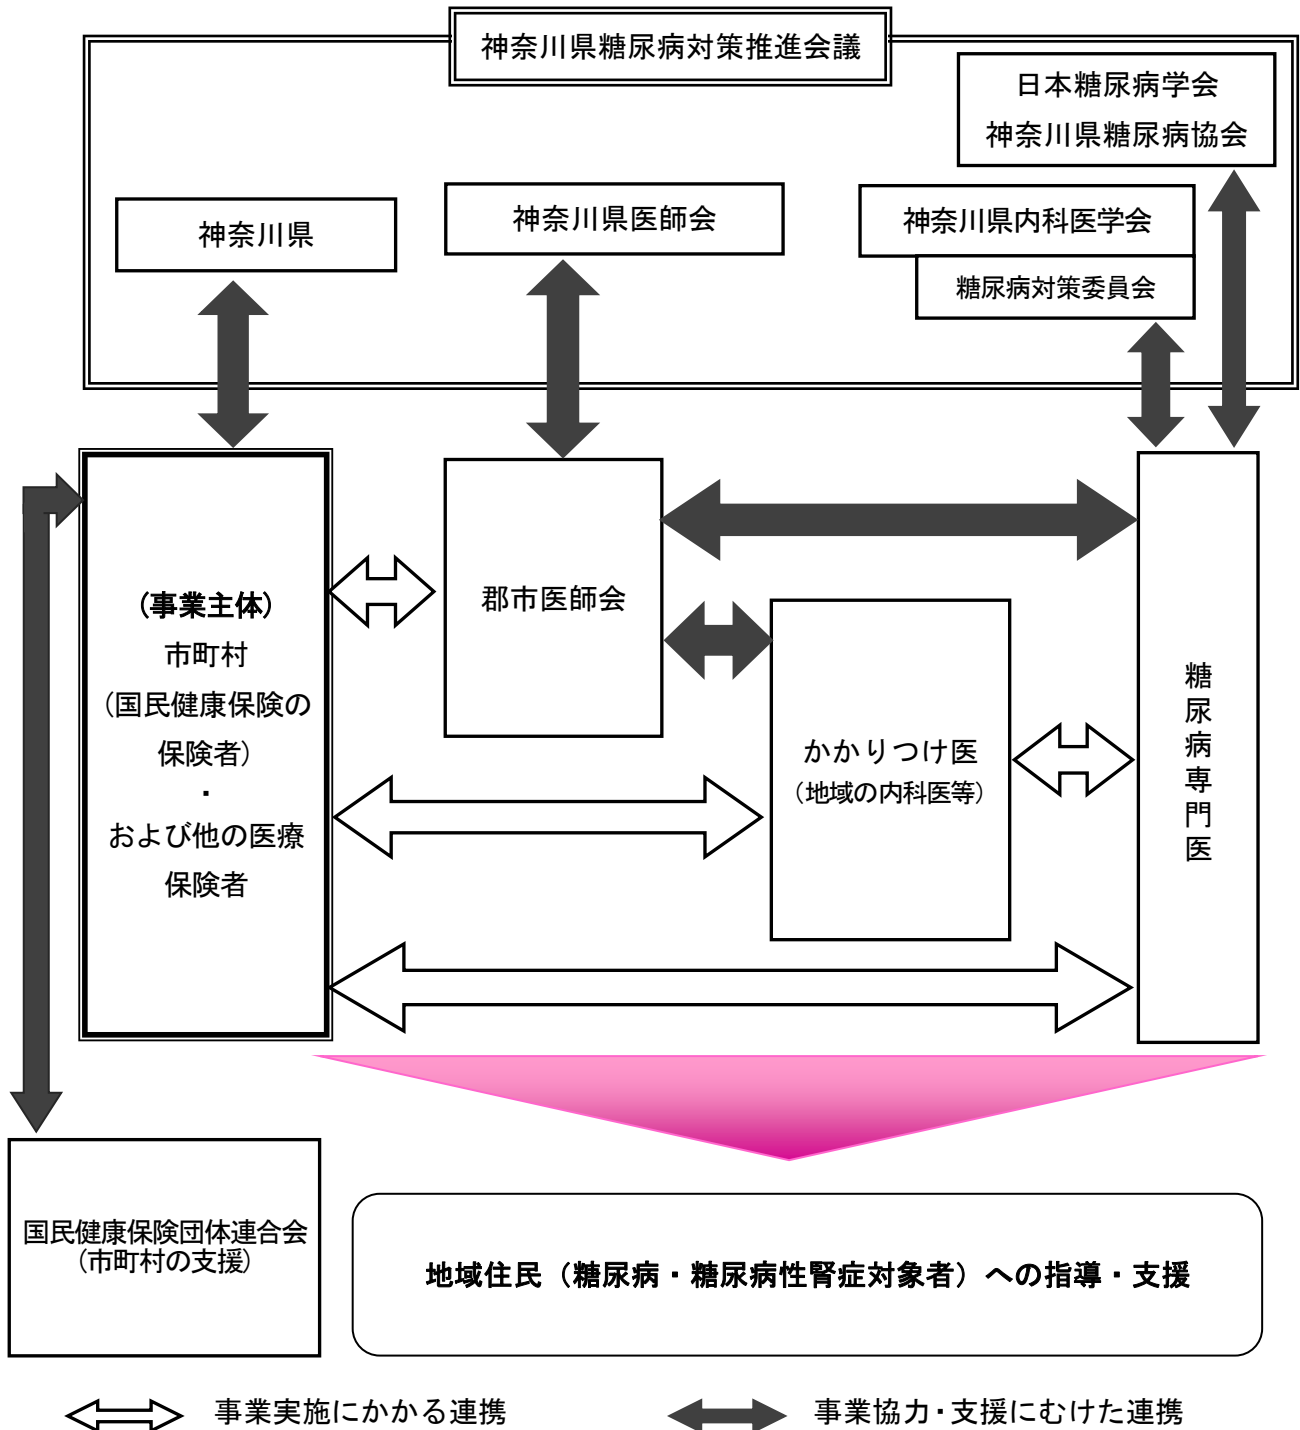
神奈川県糖尿病対策推進会議

日本糖尿病学会
神奈川県糖尿病協会

神奈川県

神奈川県医師会

神奈川県内科医学会

糖尿病対策委員会

（事業主体）
市町村
（国民健康保険の保険者）
・
および他の医療保険者

郡市医師会

かかりつけ医
（地域の内科医等）

糖尿病専門医

国民健康保険団体連合会
（市町村の支援）

地域住民（糖尿病・糖尿病性腎症対象者）への指導・支援

事業実施にかかる連携

事業協力・支援にむけた連携